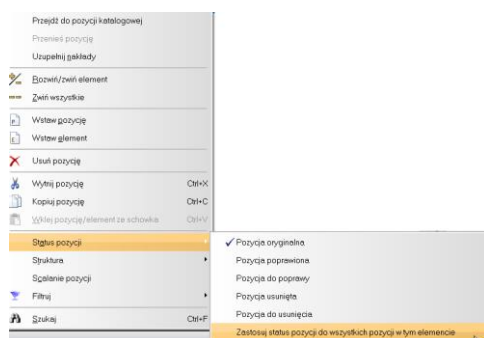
Przejdź do pozycji katalogowej
Przenieś pozycję
Uzupełnij nakłady
Rozwiń/zwiń element
Zwiń wszystkie
Wstaw pozycję
Wstaw element
Usuń pozycję
Wytnij pozycję Ctrl+X
Kopiuj pozycję Ctrl+C
Wklej pozycję/element ze schowka Ctrl+V
Status pozycji
Struktura
Scalanie pozycji
Filtruj
Szukaj Ctrl+F

✓ Pozycja oryginalna
Pozycja poprawiona
Pozycja do poprawy
Pozycja usunięta
Pozycja do usunięcia
Zastosuj status pozycji do wszystkich pozycji w tym elemencie